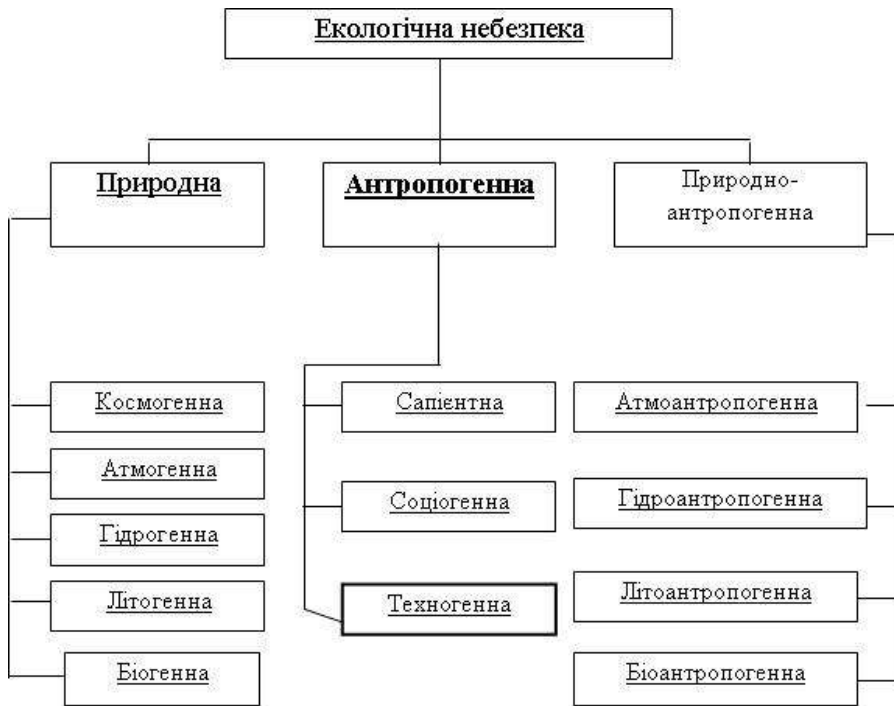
Екологічна небезпека

Природна

Антропогенна

Природно-антропогенна

Космогенна

Атмогенна

Гідрогенна

Літогенна

Біогенна

Сапієнтна

Соціогенна

Техногенна

Атмоантропогенна

Гідроантропогенна

Літоантропогенна

Біоантропогенна